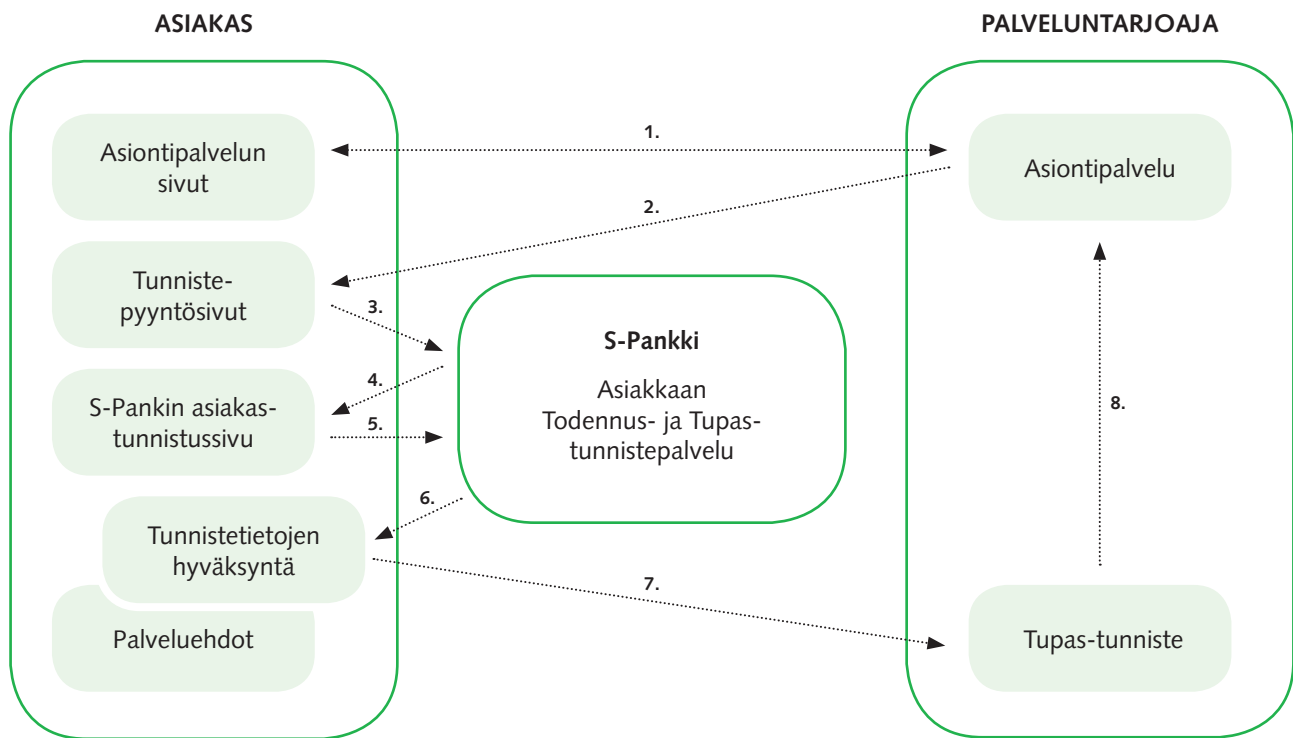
ASIAKAS

PALVELUNTARJOAJA

Asiontipalvelun sivut

1.

Asiontipalvelu

2.

Tunnistepyyntösivut

3.

S-Pankki

Asiakkaan Todennus- ja Tupastunnistepalvelu

4.

S-Pankin asiakastunnistussivu

5.

8.

6.

Tunnistetietojen hyväksyntä

7.

Palveluehdot

Tupas-tunniste